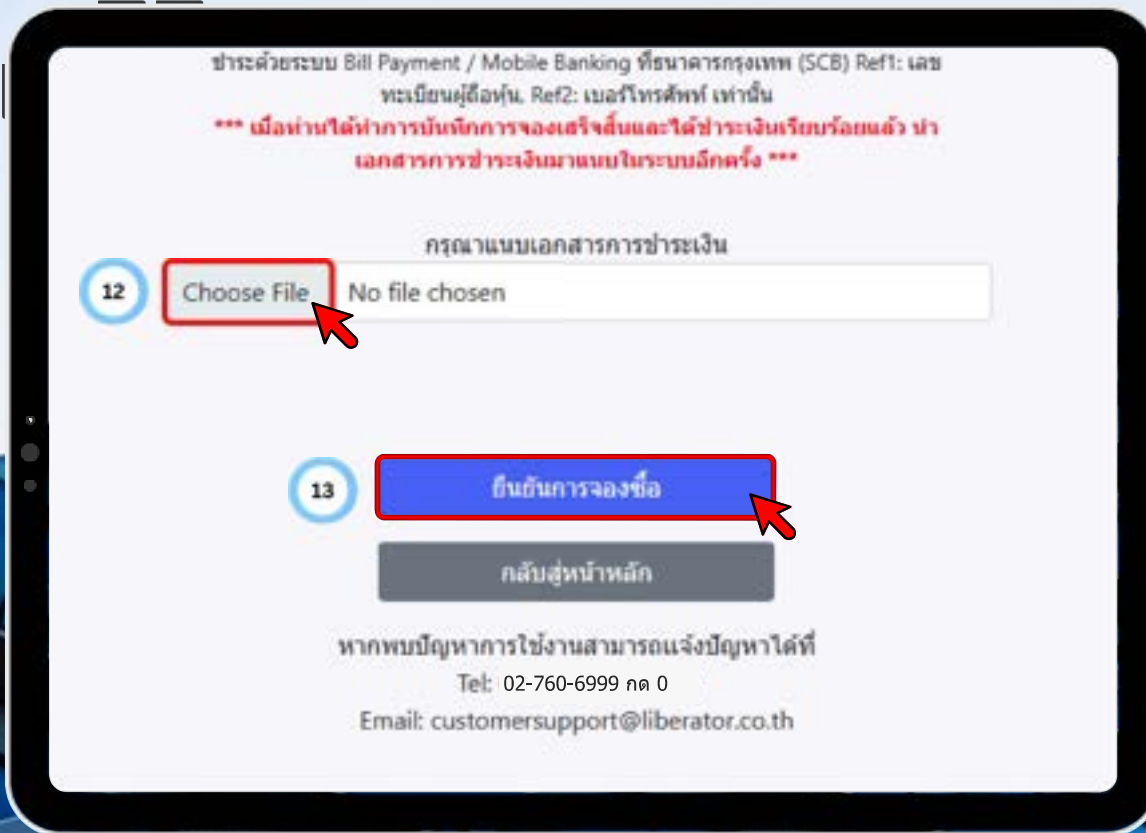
ชำระด้วยระบบ Bill Payment / Mobile Banking ที่ธนาคารกรุงเทพ (SCB) Ref1: เลขทะเบียนผู้ถือหุ้น, Ref2: เบอร์โทรศัพท์ เท่านั้น

*** เมื่อท่านได้ทำการบันทึกการจองเสร็จสิ้นและได้ชำระเงินเรียบร้อยแล้ว นำเอกสารการชำระเงินมาแนบในระบบอีกครั้ง ***

กรุณาแนบเอกสารการชำระเงิน

12

Choose File No file chosen

13

ยืนยันการจองซื้อ

กลับสู่หน้าหลัก

หากพบปัญหาการใช้งานสามารถแจ้งปัญหาได้ที่

Tel: 02-760-6999 กด 0

Email: customersupport@liberator.co.th